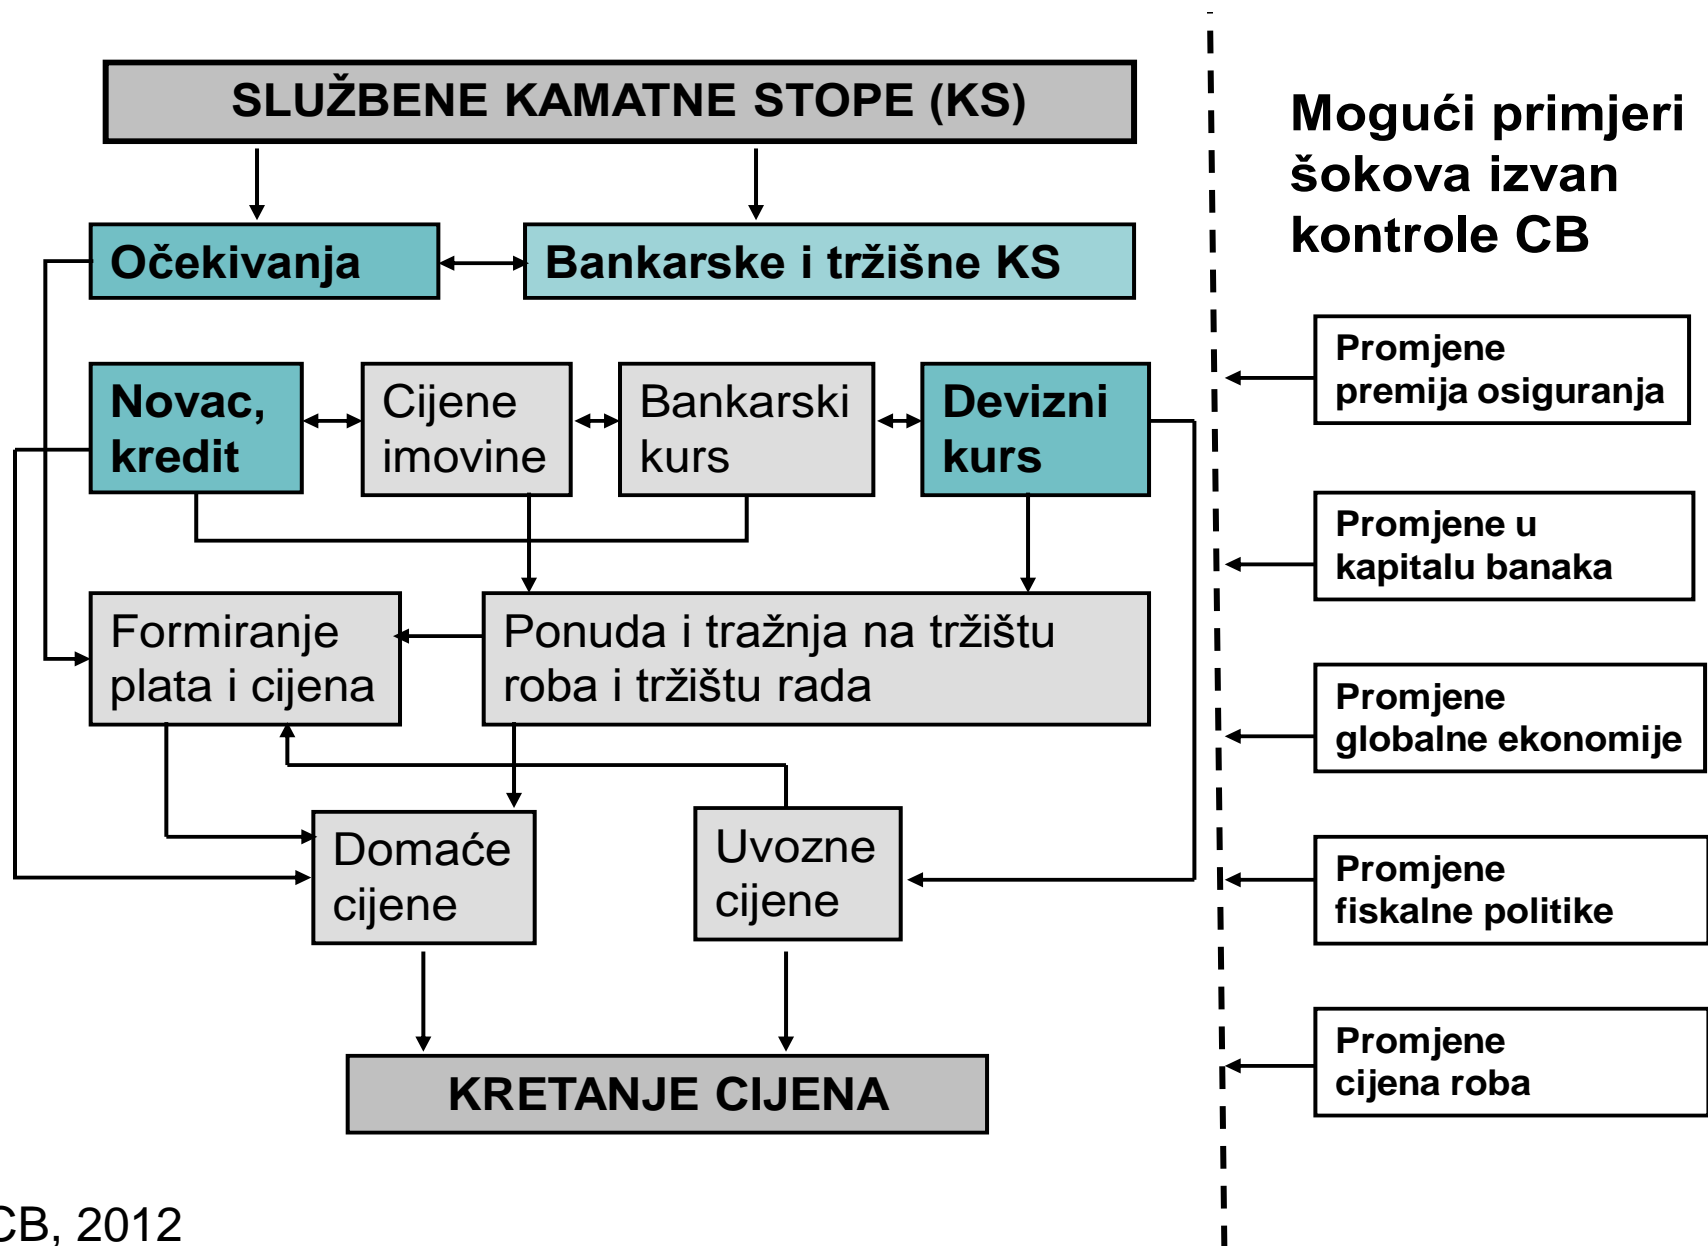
SLUŽBENE KAMATNE STOPE (KS)

Očekivanja

Bankarske i tržišne KS

Novac, kredit

Cijene imovine

Bankarski kurs

Devizni kurs

Formiranje plata i cijena

Ponuda i tražnja na tržištu roba i tržištu rada

Domaće cijene

Uvozne cijene

KRETANJE CIJENA

Mogući primjeri šokova izvan kontrole CB

Promjene premija osiguranja

Promjene u kapitalu banaka

Promjene globalne ekonomije

Promjene fiskalne politike

Promjene cijena roba

CB, 2012